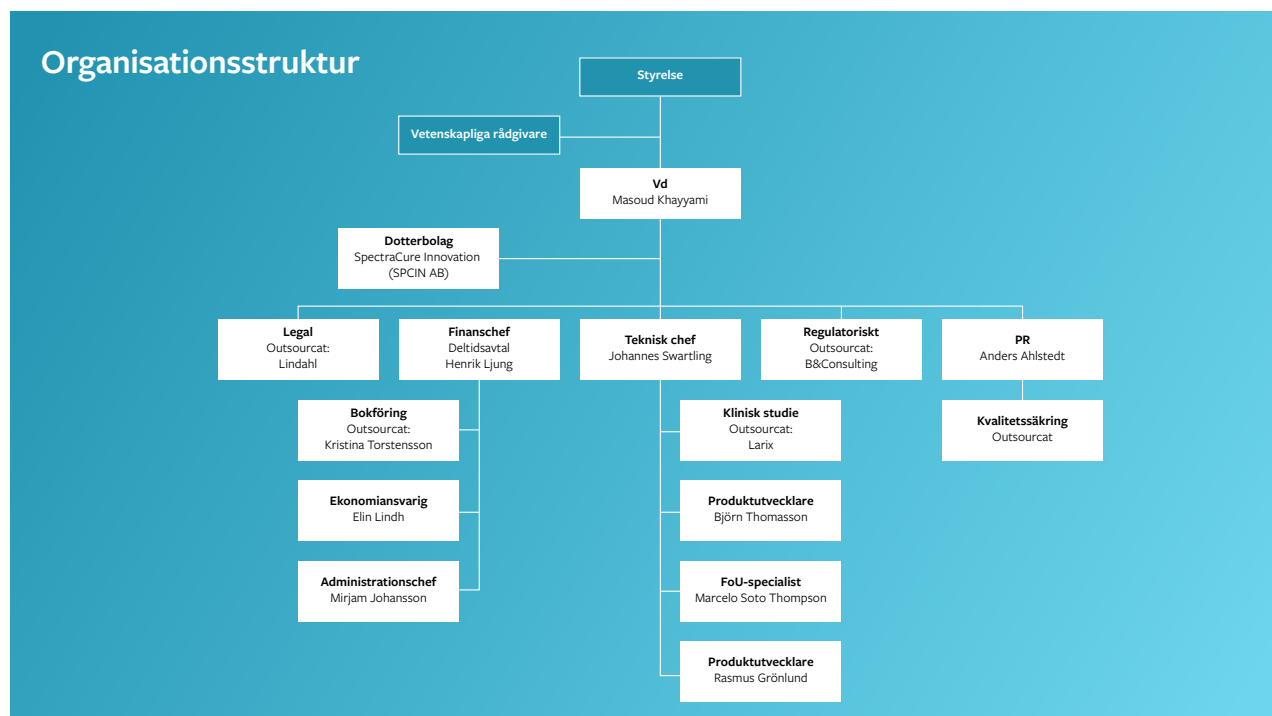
Organisationsstruktur

Styrelse

Vetenskapliga rådgivare

Vd
Masoud Khayyami

Dotterbolag
SpectraCure Innovation
(SPCIN AB)

Legal
Outsourcat:
Lindahl

Finanschef
Deltidsavtal
Henrik Ljung

Teknisk chef
Johannes Swartling

Regulatoriskt
Outsourcat:
B&Consulting

PR
Anders Ahlstedt

Bokföring
Outsourcat:
Kristina Torstensson

Ekonomiansvarig
Elin Lindh

Administrationschef
Mirjam Johansson

Klinisk studie
Outsourcat:
Larix

Produktutvecklare
Björn Thomasson

FoU-specialist
Marcelo Soto Thompson

Produktutvecklare
Rasmus Grönlund

Kvalitetssäkring
Outsourcat